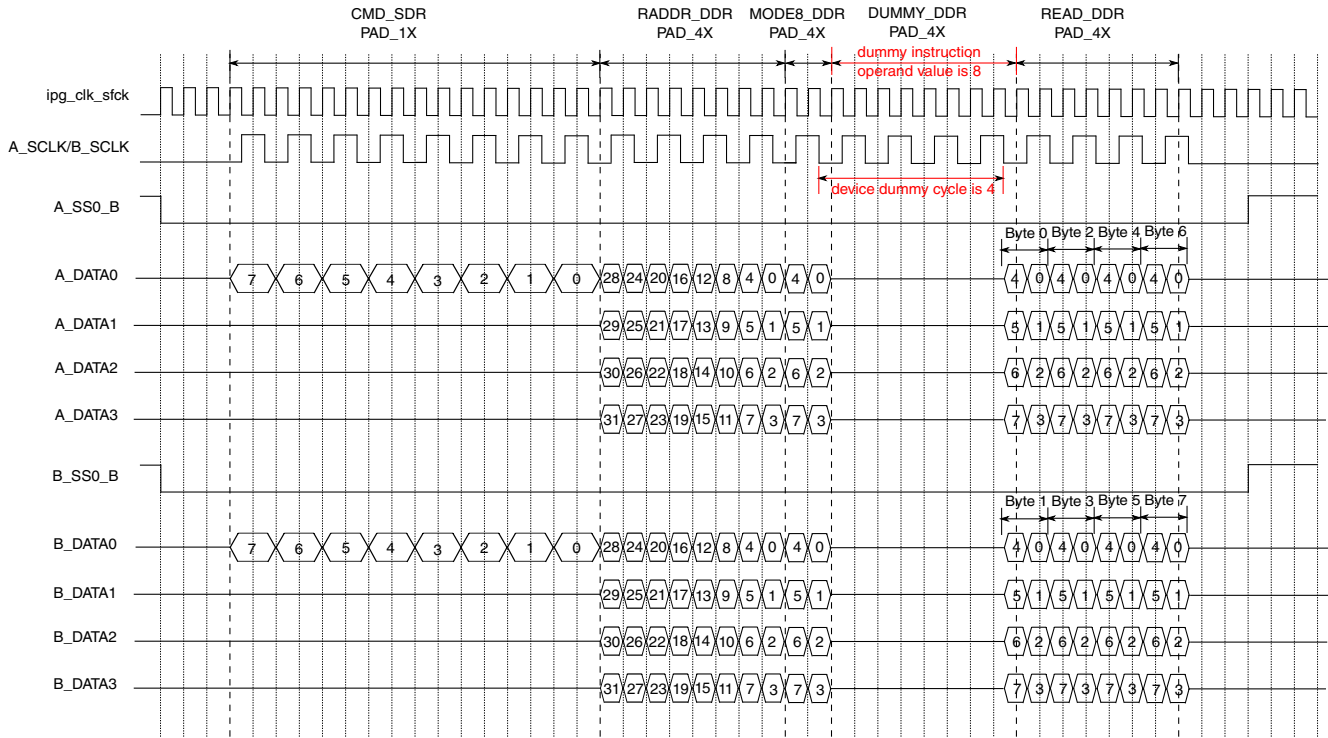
CMD_SDR
PAD_1X

RADDR_DDR
PAD_4X

MODE8_DDR
PAD_4X

DUMMY_DDR
PAD_4X

READ_DDR
PAD_4X

dummy instruction operand value is 8

ipg_clk_sfck

A_SCLK/B_SCLK

device dummy cycle is 4

A_SS0_B

Byte 0 Byte 2 Byte 4 Byte 6

A_DATA0 7 6 5 4 3 2 1 0 28 24 20 16 12 8 4 0 4 0 4 0 4 0 4 0 4 0

A_DATA1 29 25 21 17 13 9 5 1 5 1 5 1 5 1 5 1 5 1

A_DATA2 30 26 22 18 14 10 6 2 6 2 6 2 6 2 6 2 6 2

A_DATA3 31 27 23 19 15 11 7 3 7 3 7 3 7 3 7 3 7 3

B_SS0_B

Byte 1 Byte 3 Byte 5 Byte 7

B_DATA0 7 6 5 4 3 2 1 0 28 24 20 16 12 8 4 0 4 0 4 0 4 0 4 0 4 0

B_DATA1 29 25 21 17 13 9 5 1 5 1 5 1 5 1 5 1 5 1

B_DATA2 30 26 22 18 14 10 6 2 6 2 6 2 6 2 6 2 6 2

B_DATA3 31 27 23 19 15 11 7 3 7 3 7 3 7 3 7 3 7 3